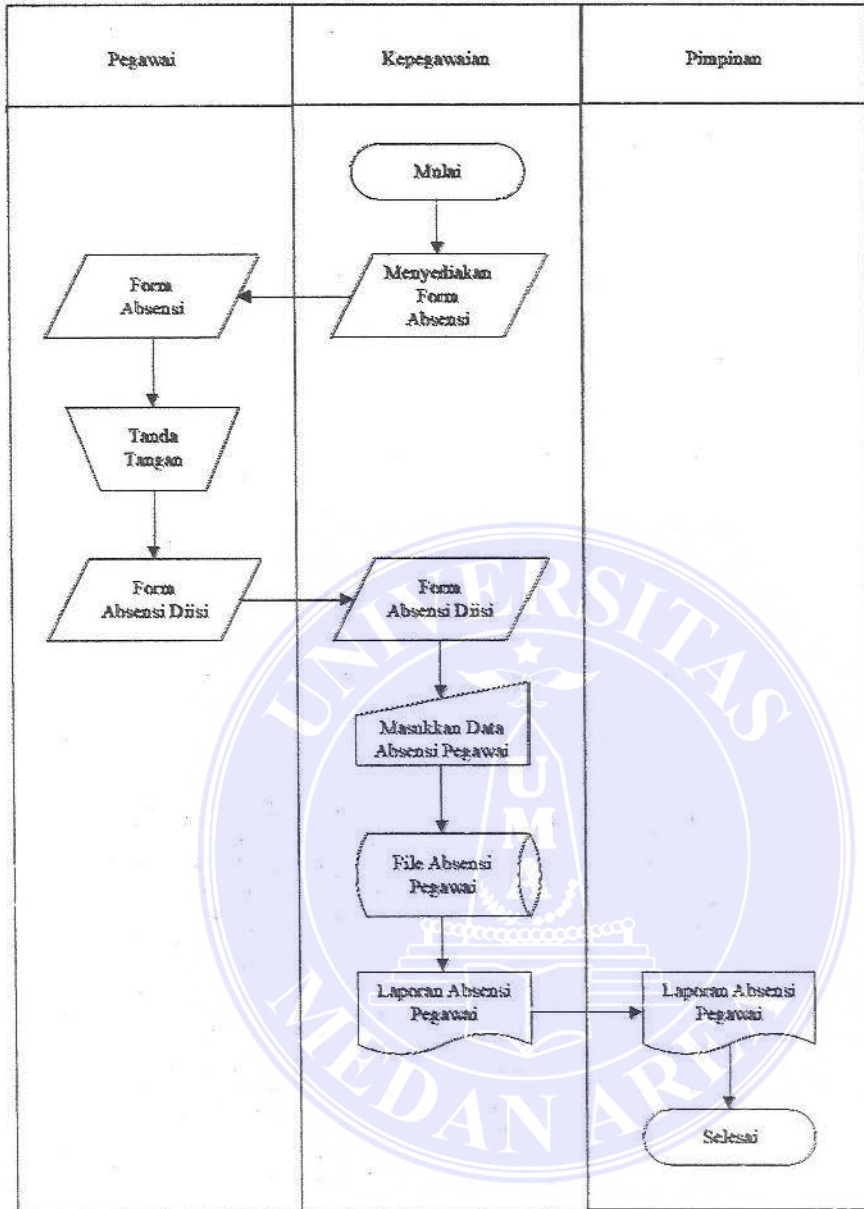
| Pegawai | Kepegawaian | Pimpinan |
|---|---|---|

Mulai

Menyediakan Form Absensi

Form Absensi

Tanda Tangan

Form Absensi Diisi

Form Absensi Diisi

Masukkan Data Absensi Pegawai

File Absensi Pegawai

Laporan Absensi Pegawai

Laporan Absensi Pegawai

Selesai

UNIVERSITAS MEDAN AREA

U M A